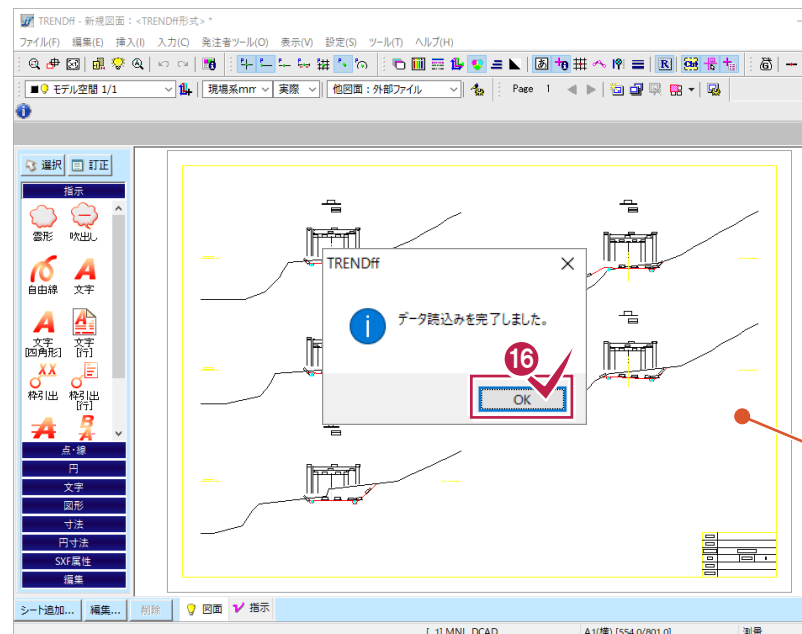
TRENDff - 新規図面：<TRENDff形式> *

ファイル(F) 編集(E) 挿入(I) 入力(C) 発注者ツール(O) 表示(V) 設定(S) ツール(T) ヘルプ(H)

モデル空間 1/1
現場系mm
実際
他図面：外部ファイル
Page 1

選択
訂正
指示
雲形
吹出し
自由線
文字
文字 [四角形]
文字 [行]
枠引出
枠引出 [行]
点・線
円
文字
図形
寸法
円寸法
SXF属性
編集

TRENDff
データ読込みを完了しました。
16
OK

シート追加...
編集...
削除
図面
指示
[ 1] MNL_DCAD
A1(横) [554.0/801.0]
測量